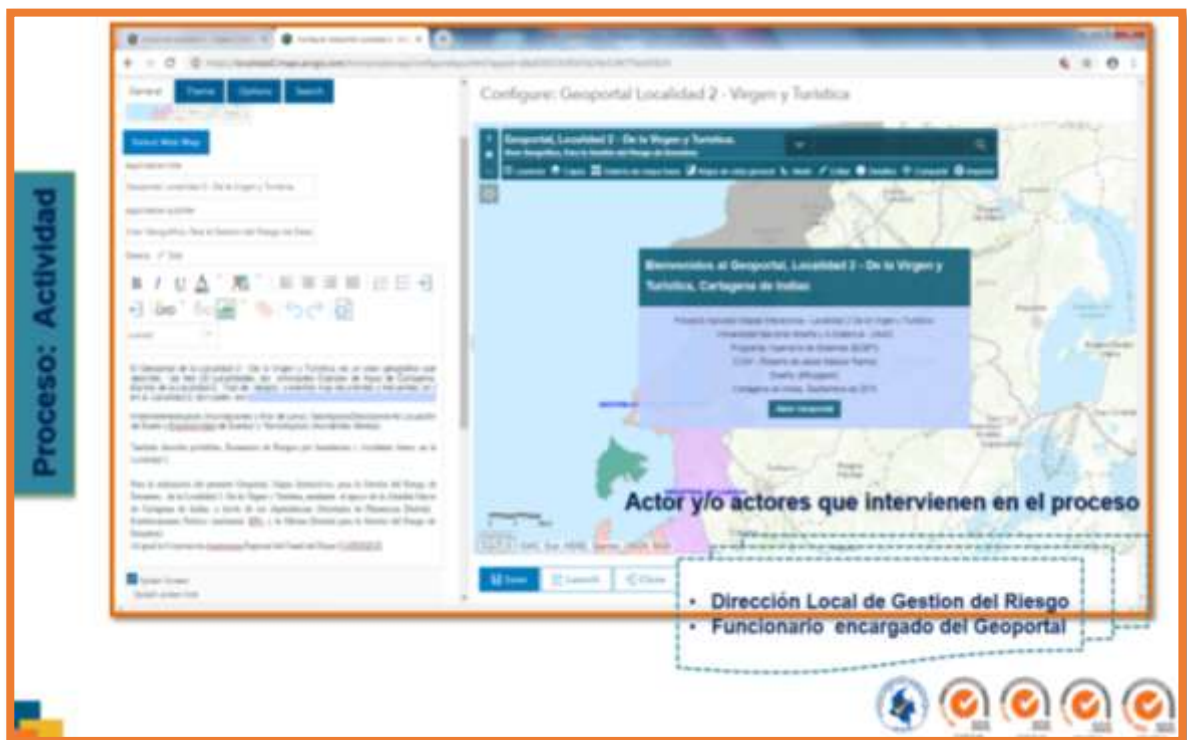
Proceso: Actividad

General Theme Options Search

Select Web Map

Configure: Geoportal Localidad 2 - Virgen y Turistica

Geoportal, Localidad 2 - De la Virgen y Turistica.

Bienvenidos al Geoportal, Localidad 2 - De la Virgen y Turistica, Cartagena de Indias

Save Launch Close

Actor y/o actores que intervienen en el proceso

• Dirección Local de Gestion del Riesgo
• Funcionario encargado del Geoportal